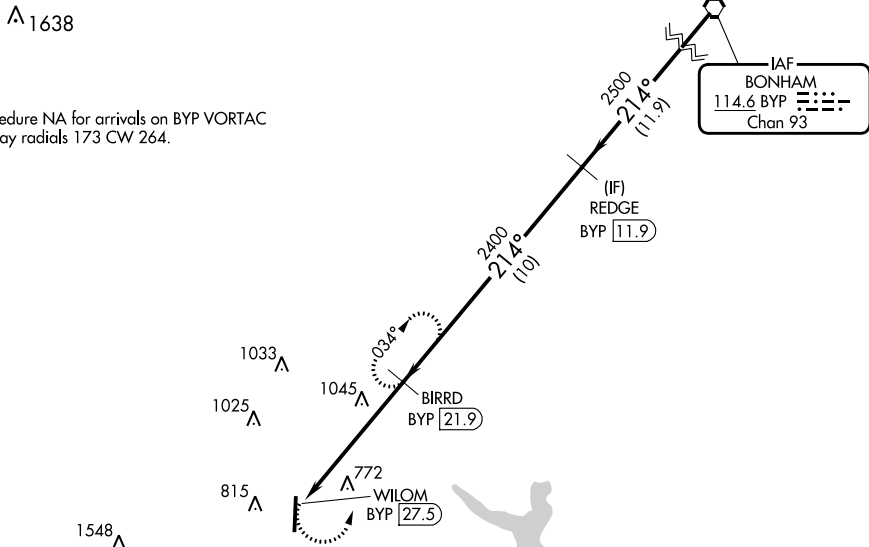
1638

edure NA for arrivals on BYP VORTAC
ay radials 173 CW 264.

IAF
BONHAM
114.6 BYP
Chan 93

2500
214°
(11.9)

(IF)
REDGE
BYP 11.9

2400
214°
(10)

034°

1033

1045

BIRRD
BYP 21.9

1025

772

815

WILOM
BYP 27.5

1548